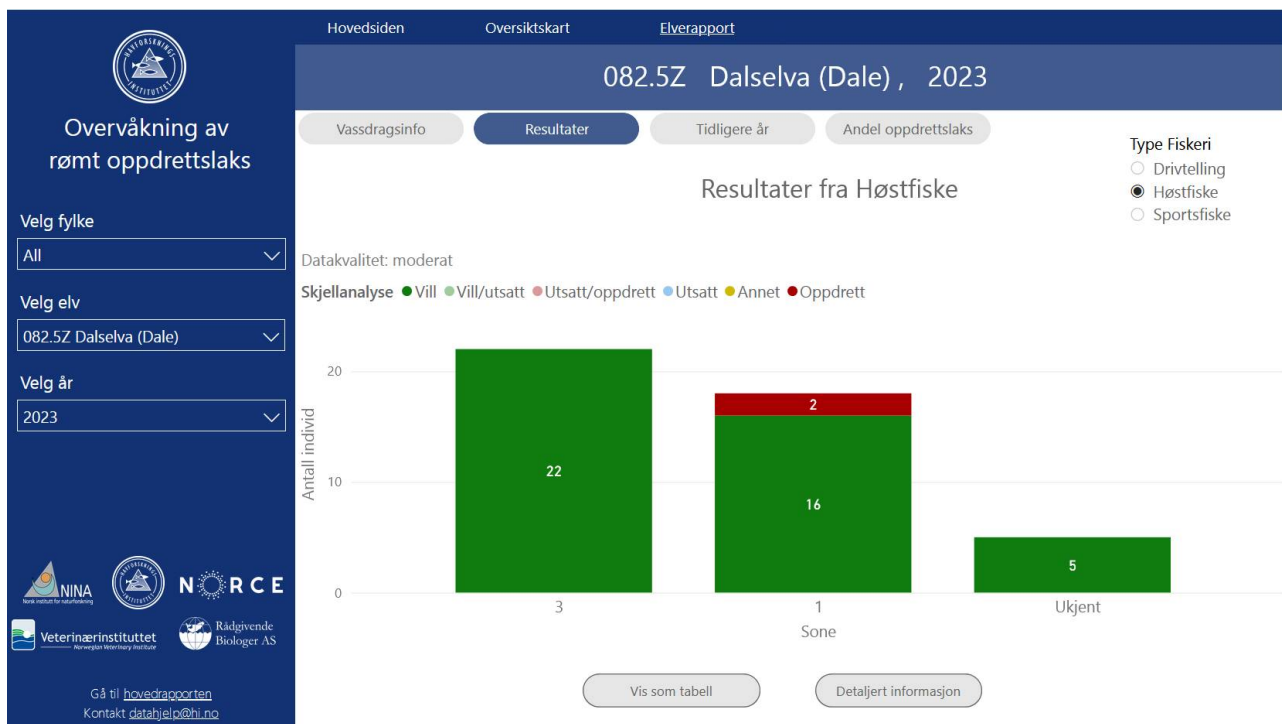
Hovedsiden Oversiktskart Elverapport

082.5Z Dalselva (Dale) , 2023

Overvåkning av rømt oppdrettslaks

Velg fylke
All

Velg elv
082.5Z Dalselva (Dale)

Velg år
2023

Vassdragsinfo Resultater Tidligere år Andel oppdrettslaks

Type Fiskeri
Drivtelling
Høstfiske
Sportsfiske

Resultater fra Høstfiske

Datakvalitet: moderat

Skjellanalyse ● Vill ● Vill/utsatt ● Utsatt/oppdrett ● Utsatt ● Annet ● Oppdrett

Antall individ
20
10
0

22
2
16
5

3 1 Ukjent
Sone

Vis som tabell Detaljert informasjon

NINA
Norsk institutt for naturforskning
NORCE
Veterinærinstituttet
Norwegian Veterinary Institute
Rådgivende Biologer AS

Gå til hovedrapporten
Kontakt datahjelp@hi.no